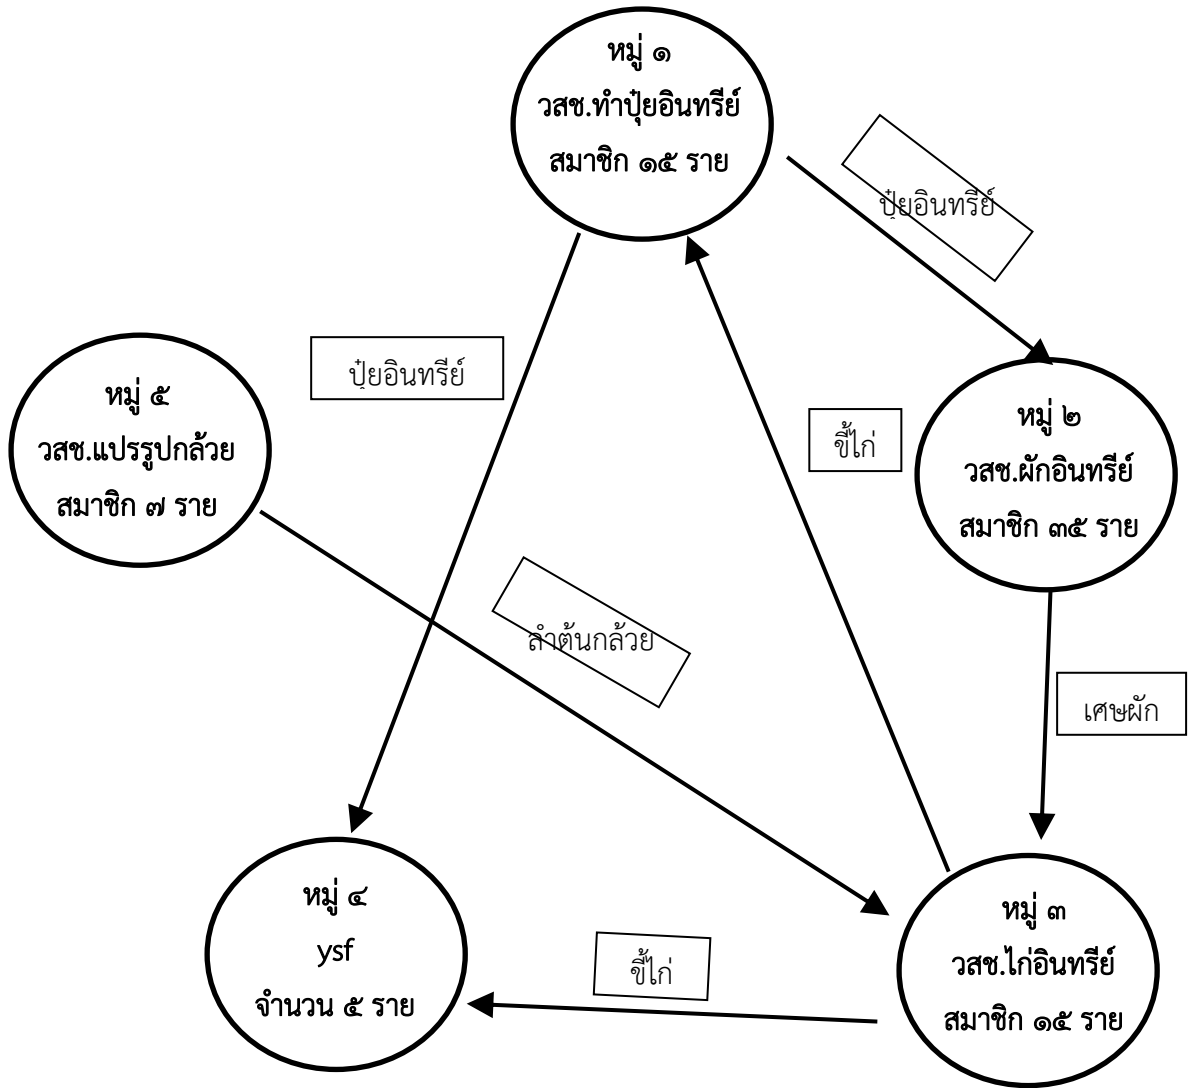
หมู่ ๑
วสช.ทำปุ๋ยอินทรีย์
สมาชิก ๑๕ ราย

ปุ๋ยอินทรีย์

ปุ๋ยอินทรีย์

หมู่ ๕
วสช.แปรรูปกล้วย
สมาชิก ๗ ราย

ขี้ไก่

หมู่ ๒
วสช.ผักอินทรีย์
สมาชิก ๓๕ ราย

ลำต้นกล้วย

เศษผัก

หมู่ ๔
ysf
จำนวน ๕ ราย

ขี้ไก่

หมู่ ๓
วสช.ไก่อินทรีย์
สมาชิก ๑๕ ราย